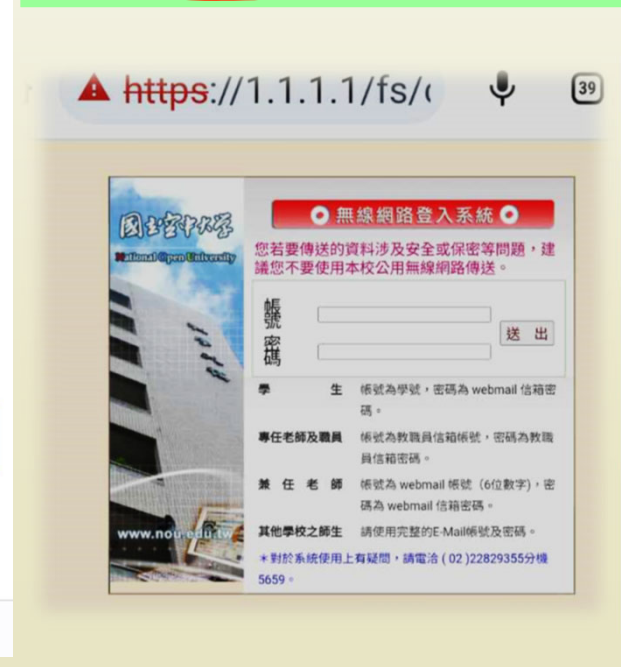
https://1.1.1.1/fs/(

39

國立空中大學
National Open University

無線網路登入系統

您若要傳送的資料涉及安全或保密等問題，建議您不要使用本校公用無線網路傳送。

帳號
密碼
送 出

| | |
|---|---|
| 學生 | 帳號為學號，密碼為 webmail 信箱密碼。 |
| 專任老師及職員 | 帳號為教職員信箱帳號，密碼為教職員信箱密碼。 |
| 兼任老師 | 帳號為 webmail 帳號（6位數字），密碼為 webmail 信箱密碼。 |
| 其他學校之師生 | 請使用完整的E-Mail帳號及密碼。 |

＊對於系統使用上有疑問，請電洽 ( 02 )22829355分機5659。

www.nou.edu.tw